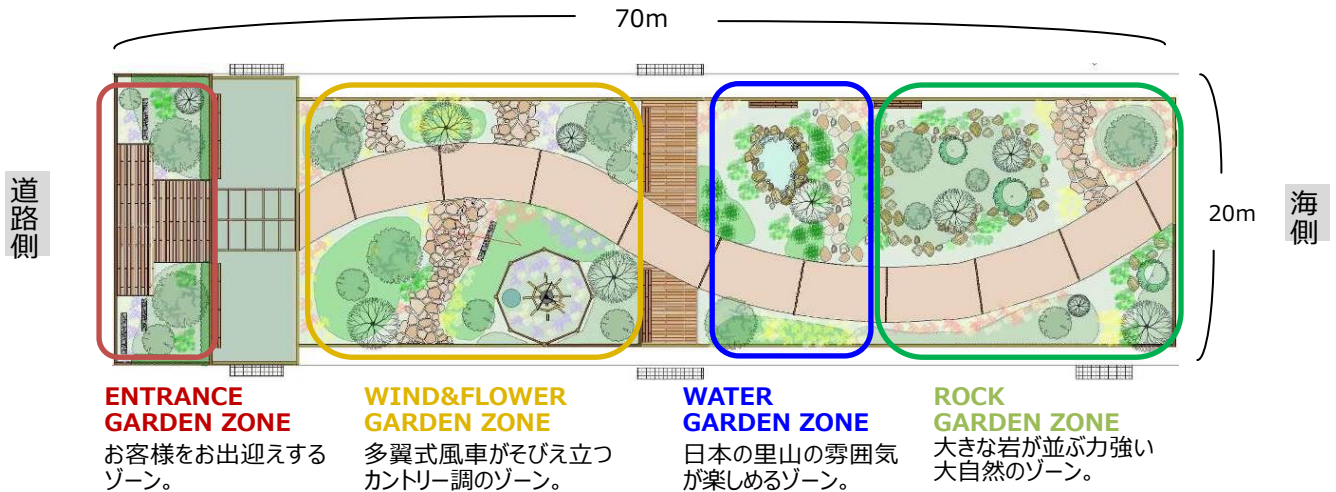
70m

道路側

20m

海側

ENTRANCE GARDEN ZONE
お客様をお出迎えするゾーン。

WIND&FLOWER GARDEN ZONE
多翼式風車がそびえ立つカントリー調のゾーン。

WATER GARDEN ZONE
日本の里山の雰囲気が楽しめるゾーン。

ROCK GARDEN ZONE
大きな岩が並ぶ力強い大自然のゾーン。